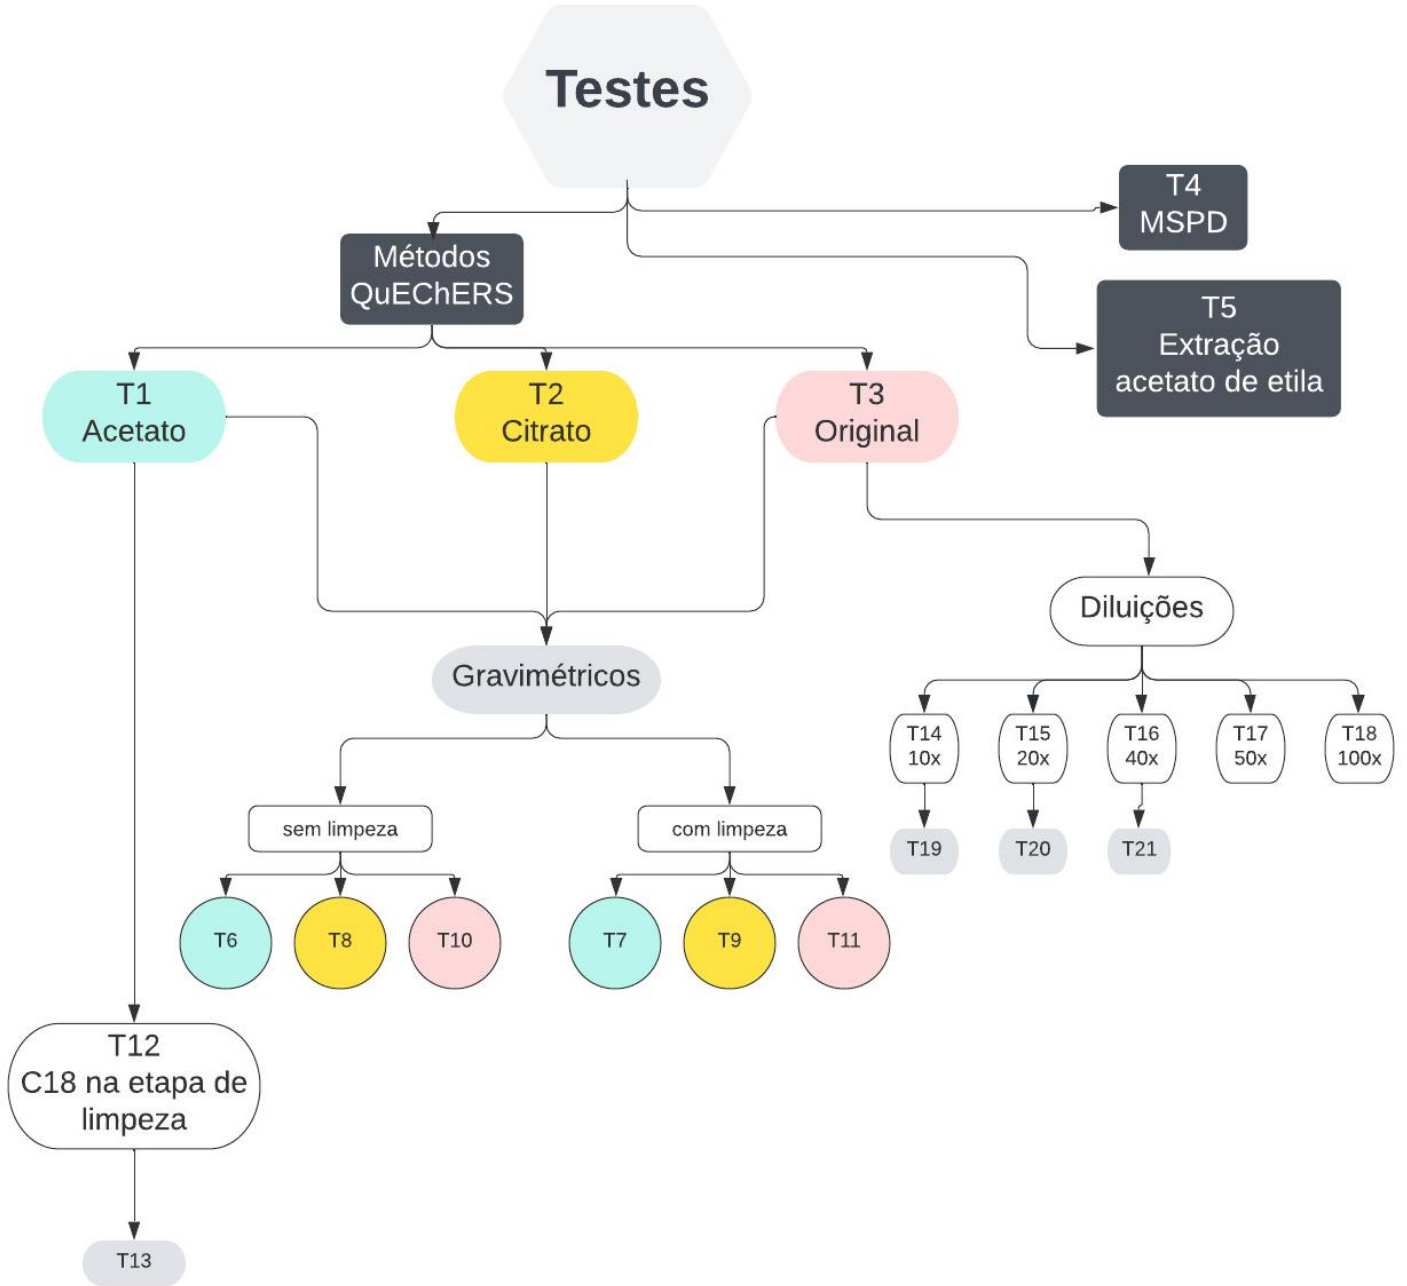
Testes

Métodos QuEChERS

T4 MSPD

T5 Extração acetato de etila

T1 Acetato

T2 Citrato

T3 Original

Diluições

Gravimétricos

T14 10x

T15 20x

T16 40x

T17 50x

T18 100x

T19

T20

T21

sem limpeza

com limpeza

T6

T8

T10

T7

T9

T11

T12 C18 na etapa de limpeza

T13